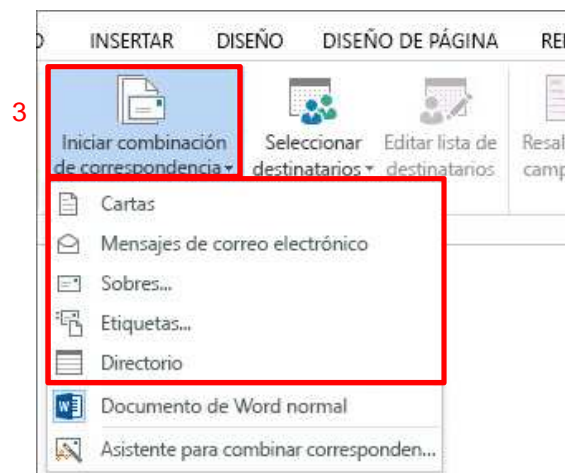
O INSERTAR DISEÑO DISEÑO DE PÁGINA RE

3

Iniciar combinación de correspondencia

Seleccionar destinatarios

Editar lista de destinatarios

Resal camp

Cartas

Mensajes de correo electrónico

Sobres...

Etiquetas...

Directorio

Documento de Word normal

Asistente para combinar corresponden...